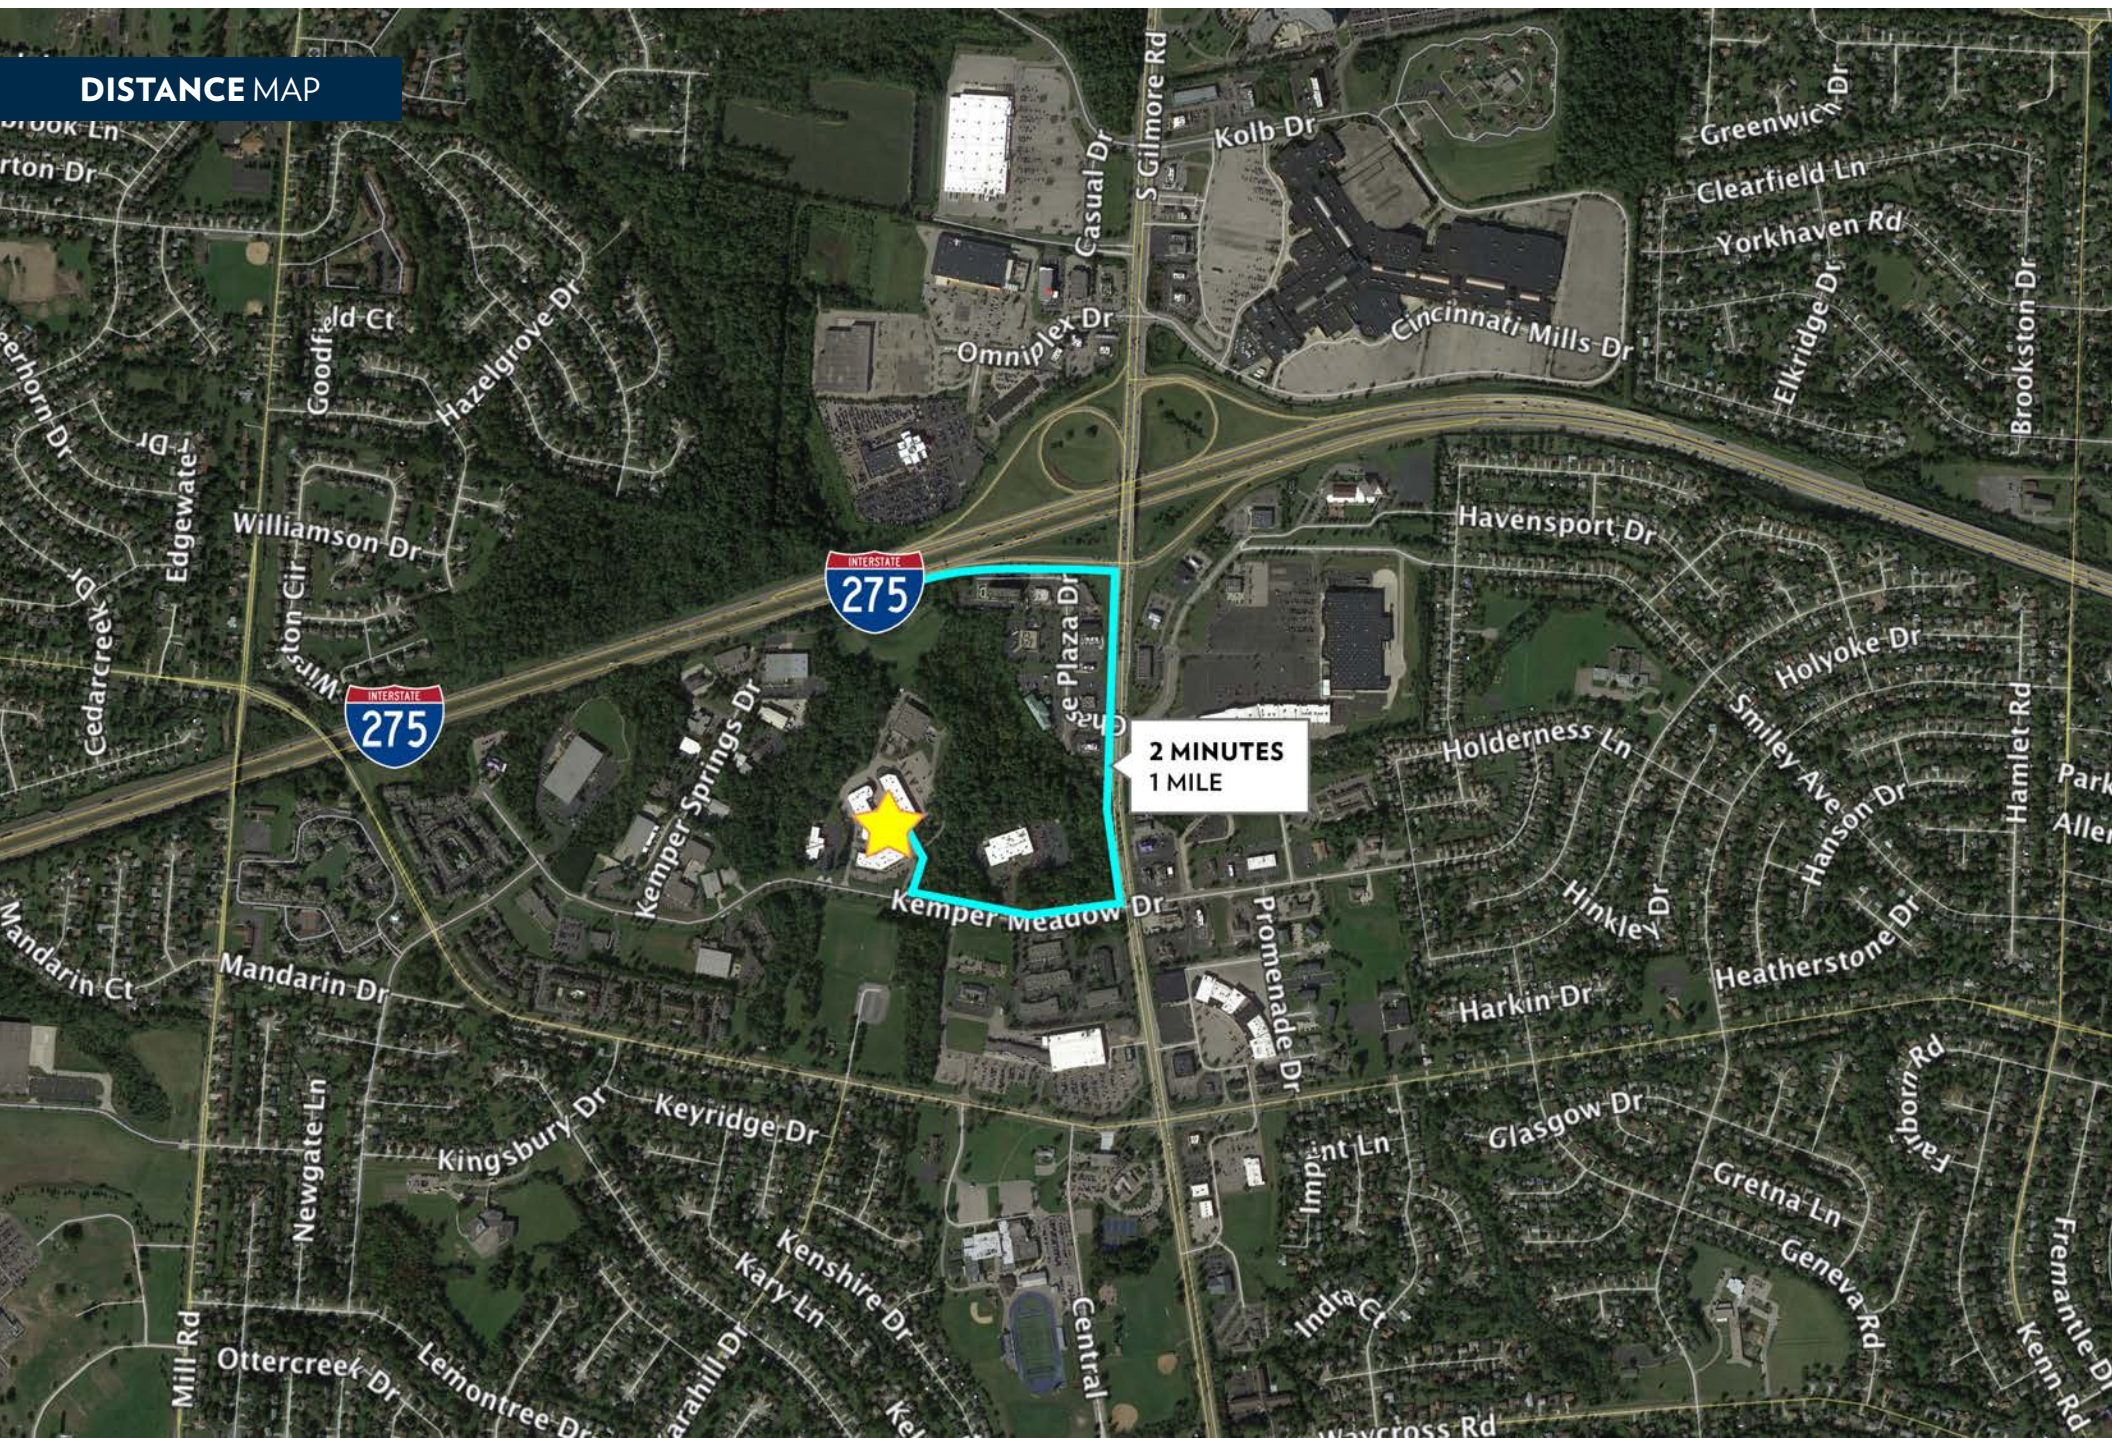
DISTANCE MAP

2 MINUTES
1 MILE

INTERSTATE 275

INTERSTATE 275

brook Ln
rton Dr
Goodfield Ct
Hazelgrove Dr
erhorn Dr
Edgewater Dr
Williamson Dr
Cedarcreek Dr
Winston Cir
Casual Dr
S Gilmore Rd
Kolb Dr
Omniplex Dr
Cincinnati Mills Dr
Greenwich Dr
Clearfield Ln
Yorkhaven Rd
Elkridge Dr
Brookston Dr
Havensport Dr
Holyoke Dr
Chase Plaza Dr
Kemper Springs Dr
Holderness Ln
Smiley Ave
Hanson Dr
Hamlet Rd
Park
Allen
Kemper Meadow Dr
Promenade Dr
Hinkley Dr
Heatherstone Dr
Mandarin Ct
Mandarin Dr
Harkin Dr
Fairborn Rd
Keyridge Dr
Kingsbury Dr
Newgate Ln
Imprint Ln
Glasgow Dr
Gretna Ln
Geneva Rd
Kenshire Dr
Kary Ln
Indra Ct
Central
Fremantle Dr
Kenn Rd
Mill Rd
Ottercreek Dr
Lemontree Dr
Sarahill Dr
Waycross Rd